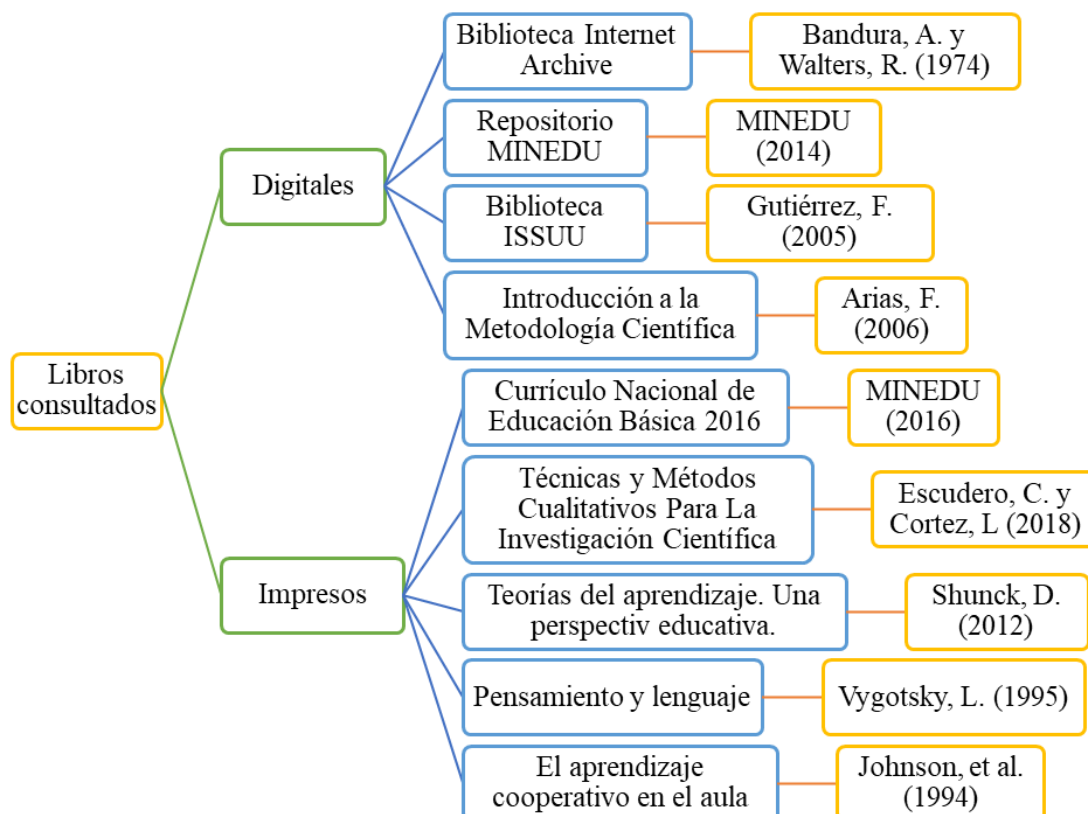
Libros consultados

Digitales

Biblioteca Internet Archive
Bandura, A. y Walters, R. (1974)

Repositorio MINEDU
MINEDU (2014)

Biblioteca ISSUU
Gutiérrez, F. (2005)

Introducción a la Metodología Científica
Arias, F. (2006)

Impresos

Currículo Nacional de Educación Básica 2016
MINEDU (2016)

Técnicas y Métodos Cualitativos Para La Investigación Científica
Escudero, C. y Cortez, L (2018)

Teorías del aprendizaje. Una perspectiv educativa.
Shunck, D. (2012)

Pensamiento y lenguaje
Vygotsky, L. (1995)

El aprendizaje cooperativo en el aula
Johnson, et al. (1994)